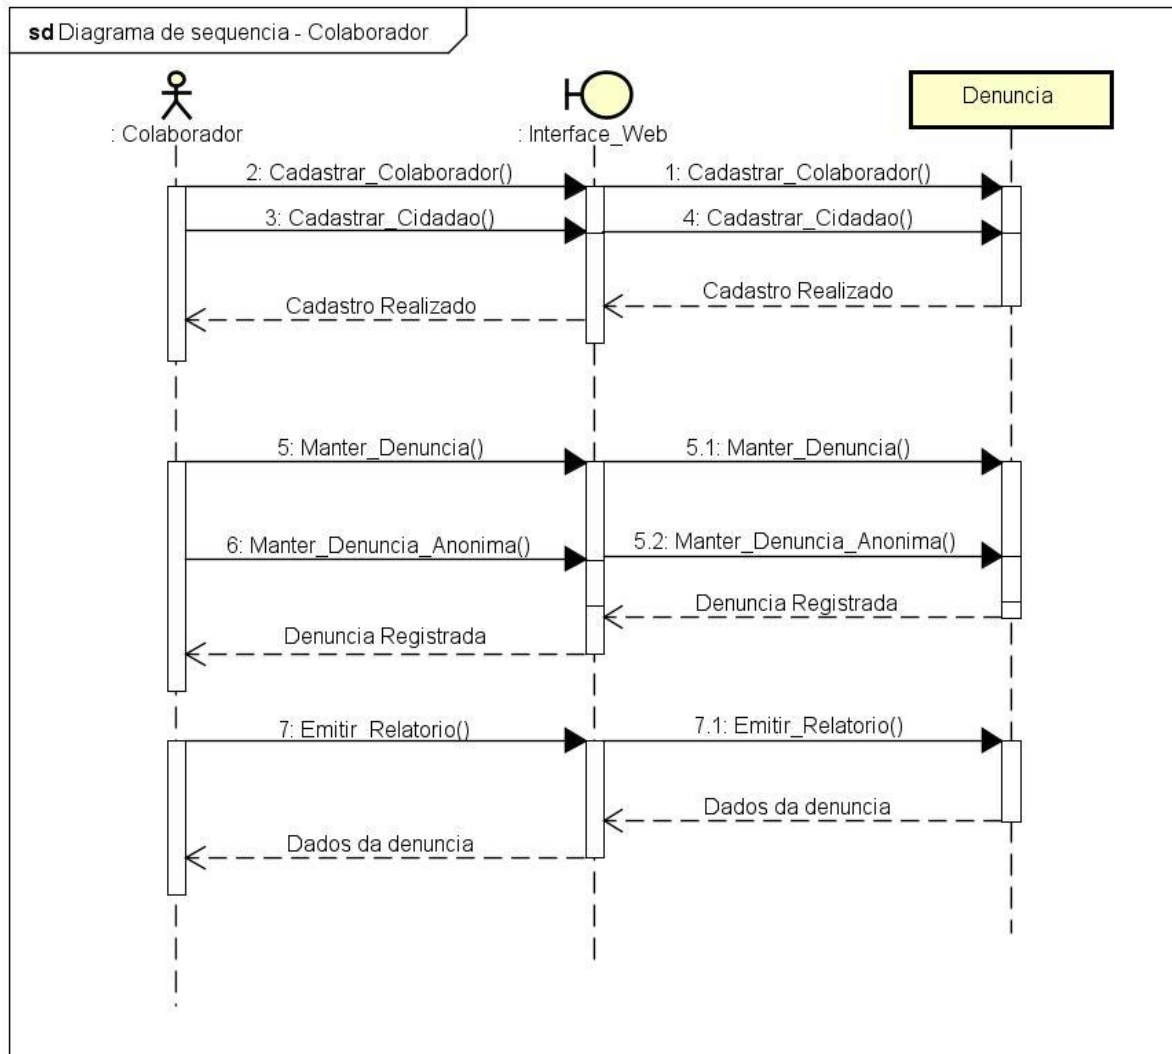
**sd** Diagrama de sequencia - Colaborador

: Colaborador

: Interface_Web

Denuncia

2: Cadastrar_Colaborador()

1: Cadastrar_Colaborador()

3: Cadastrar_Cidadao()

4: Cadastrar_Cidadao()

Cadastro Realizado

Cadastro Realizado

5: Manter_Denuncia()

5.1: Manter_Denuncia()

6: Manter_Denuncia_Anonima()

5.2: Manter_Denuncia_Anonima()

Denuncia Registrada

Denuncia Registrada

7: Emitir_Relatorio()

7.1: Emitir_Relatorio()

Dados da denuncia

Dados da denuncia